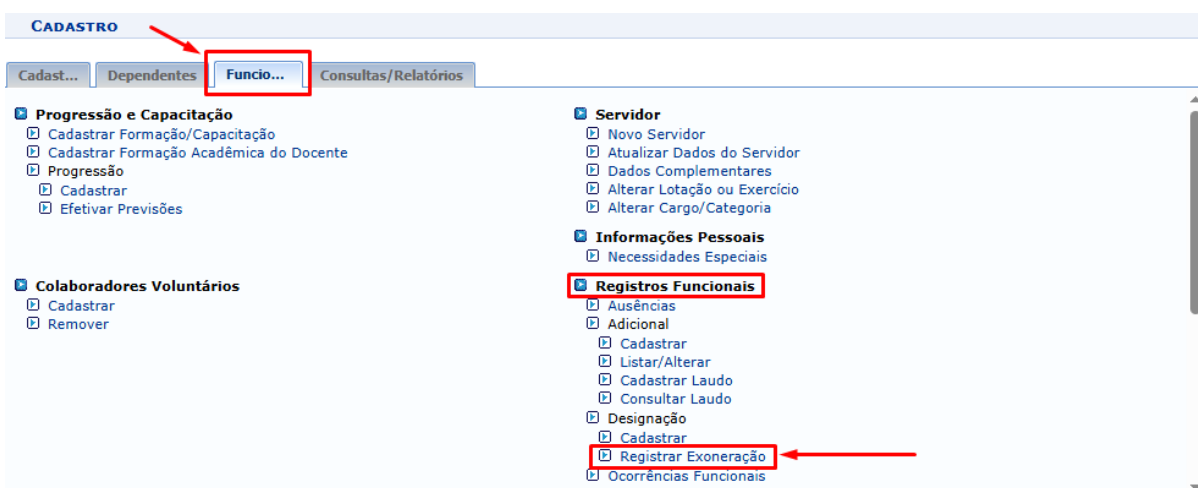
CADASTRO

Cadast... | Dependentes | Funcio... | Consultas/Relatórios

Progressão e Capacitação
Cadastrar Formação/Capacitação
Cadastrar Formação Acadêmica do Docente
Progressão
Cadastrar
Efetivar Previsões

Colaboradores Voluntários
Cadastrar
Remover

Servidor
Novo Servidor
Atualizar Dados do Servidor
Dados Complementares
Alterar Lotação ou Exercício
Alterar Cargo/Categoria

Informações Pessoais
Necessidades Especiais

Registros Funcionais
Ausências
Adicional
Cadastrar
Listar/Alterar
Cadastrar Laudo
Consultar Laudo
Designação
Cadastrar
Registrar Exoneração
Ocorrências Funcionais